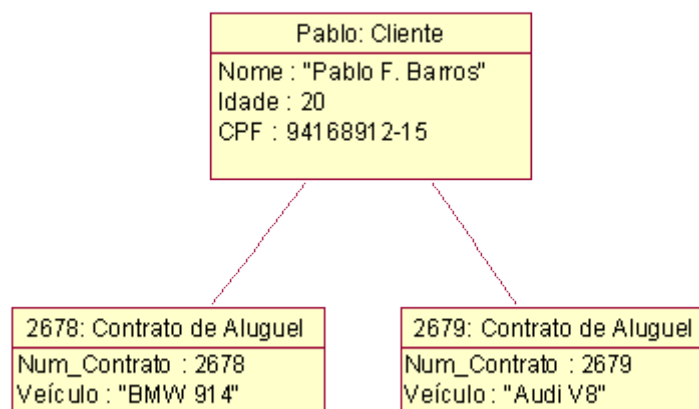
Pablo: Cliente

Nome : "Pablo F. Barros"
Idade : 20
CPF : 94168912-15

2678: Contrato de Aluguel

Num_Contrato : 2678
Veículo : "BMW 914"

2679: Contrato de Aluguel

Num_Contrato : 2679
Veículo : "Audi V8"